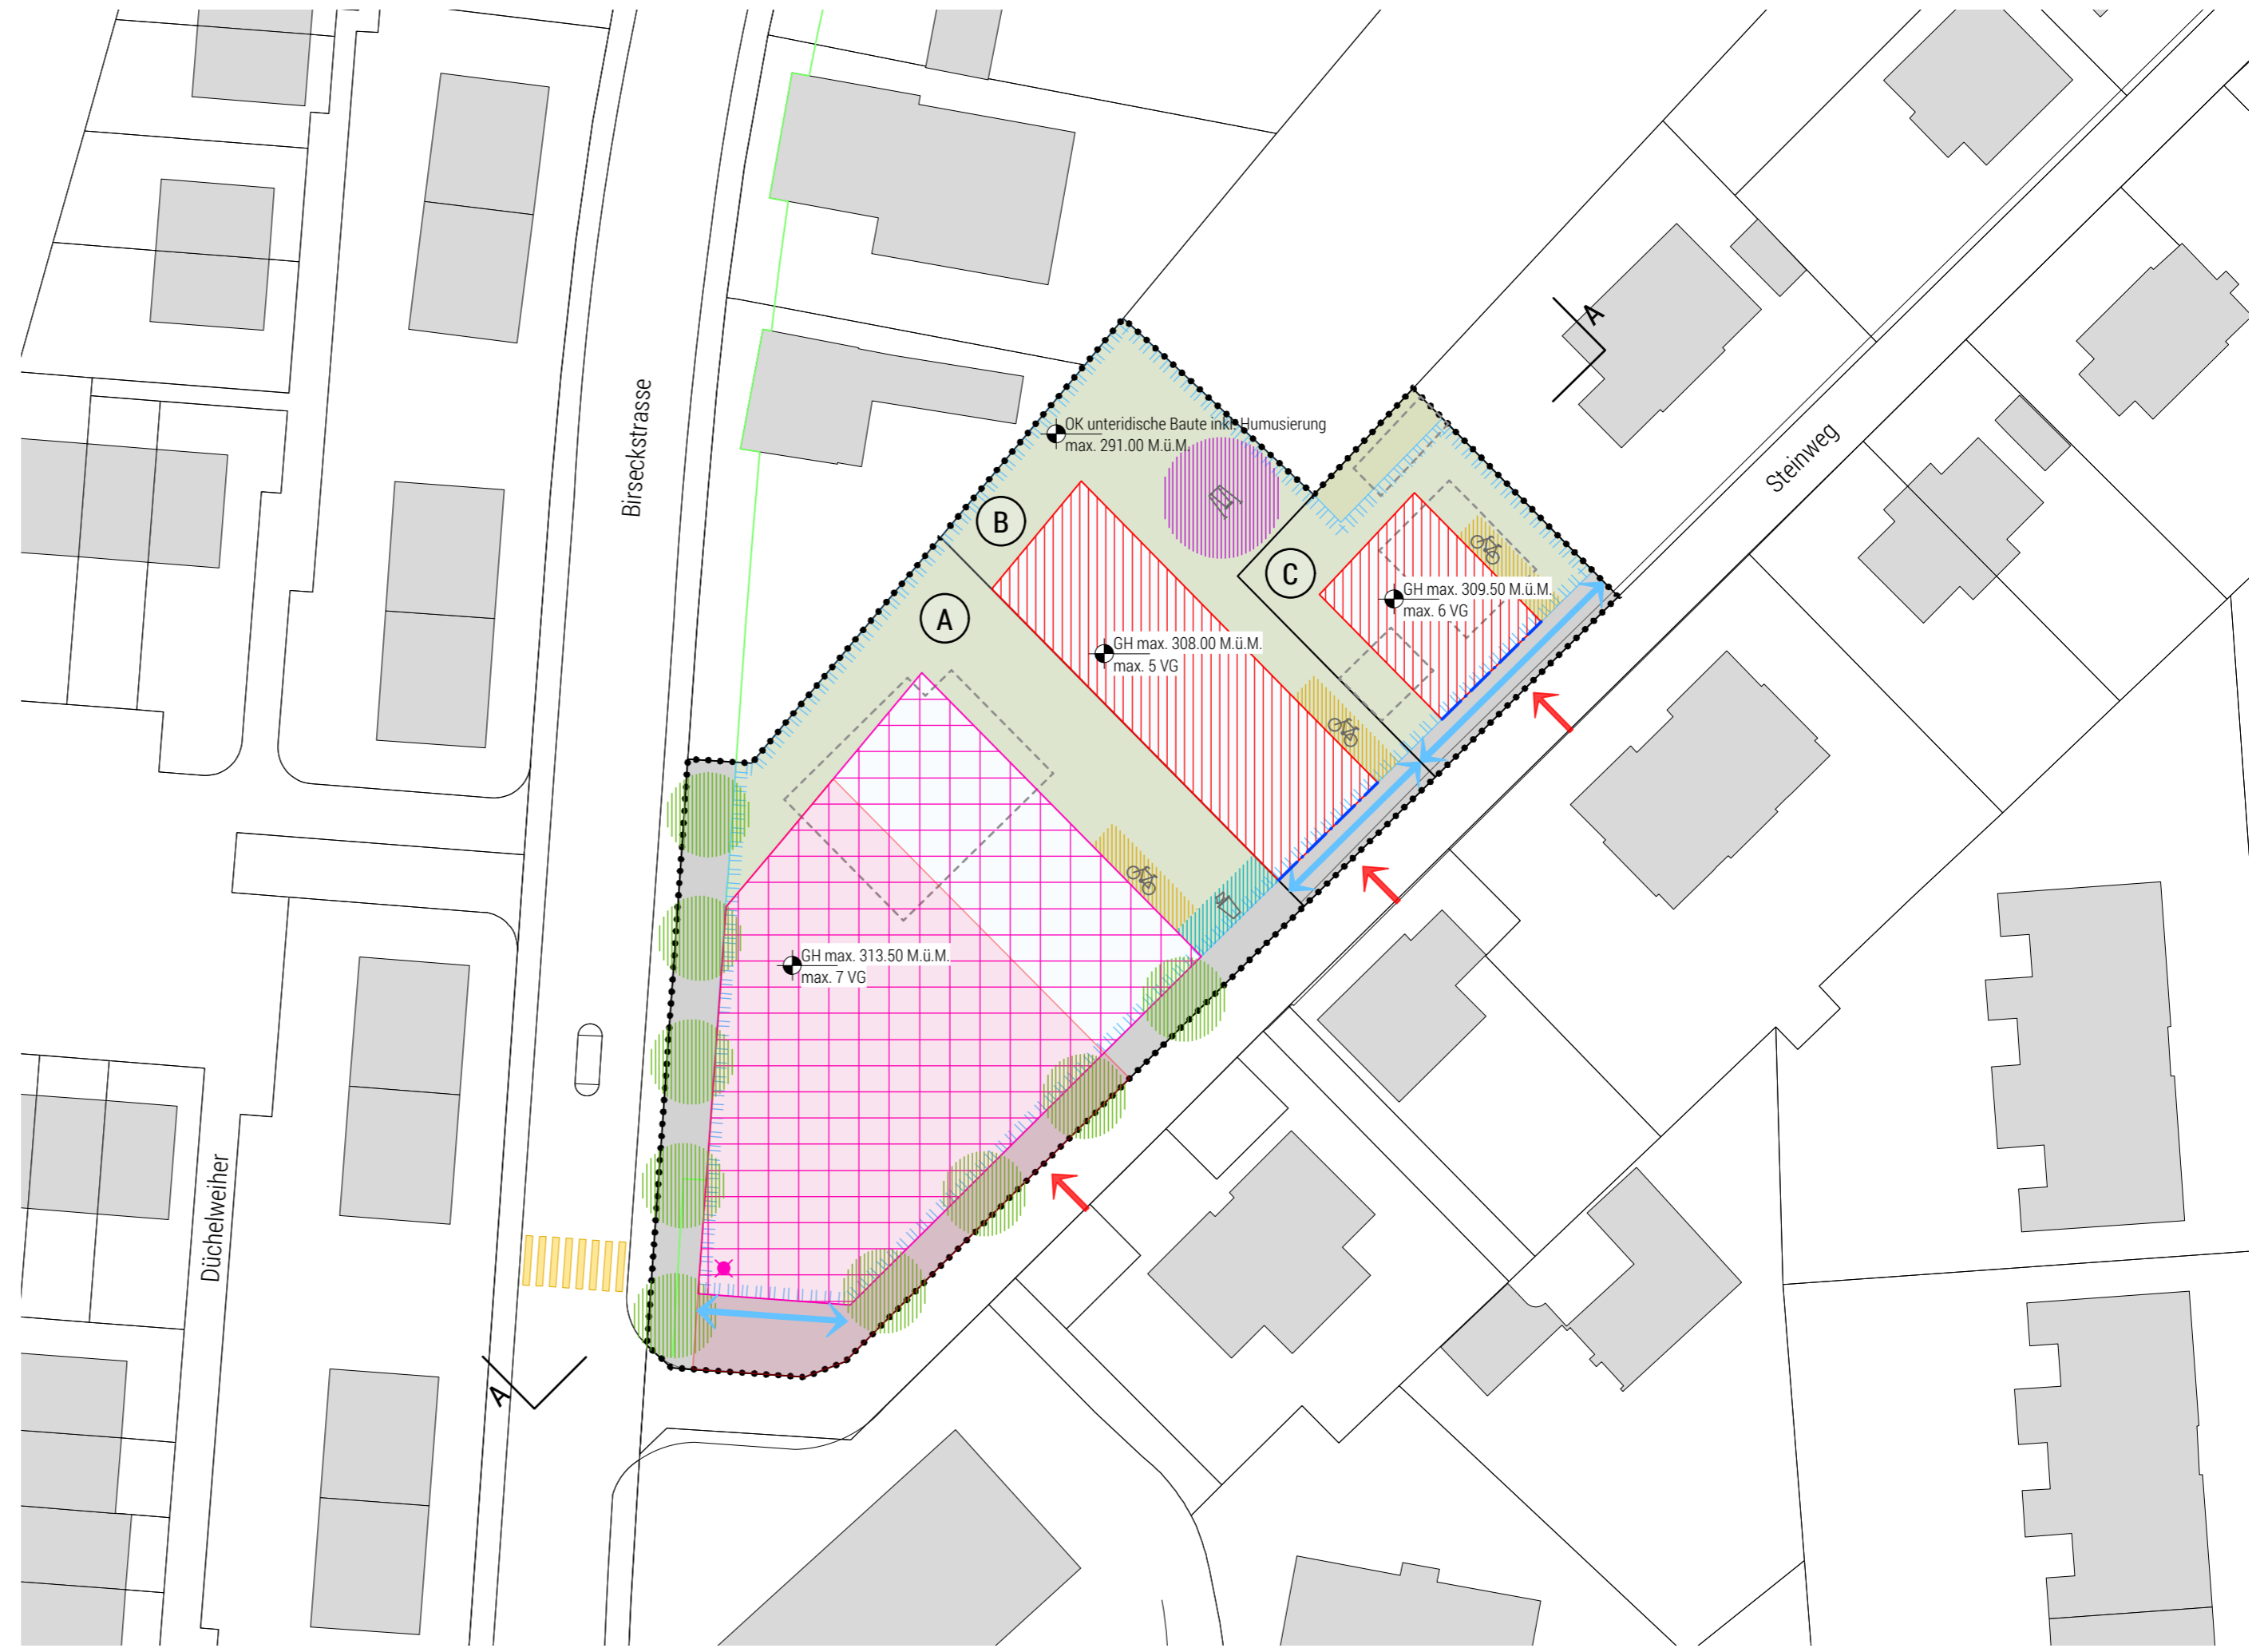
Birseckstrasse

Düchelweiher

Steinweg

A

A

OK unteridische Baute inkl. Humusierung
max. 291.00 M.ü.M.

B

A

C

GH max. 308.00 M.ü.M.
max. 5 VG

GH max. 309.50 M.ü.M.
max. 6 VG

GH max. 313.50 M.ü.M.
max. 7 VG